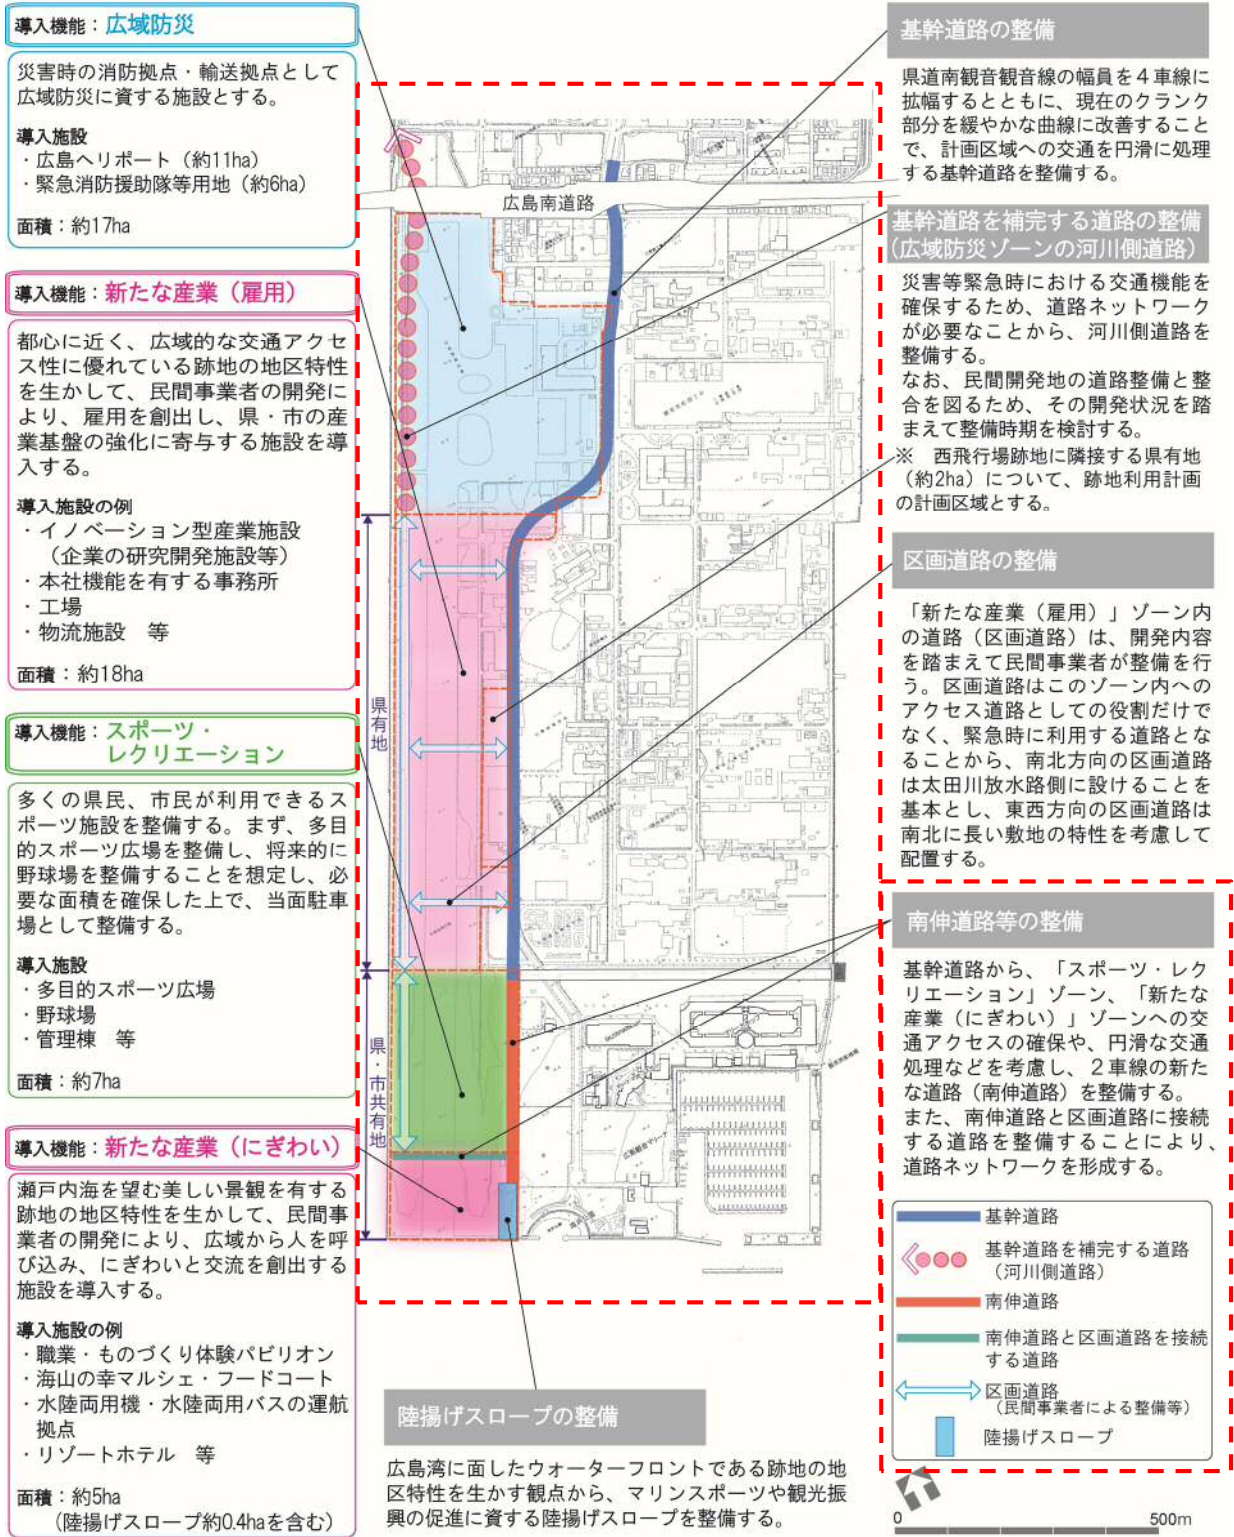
導入機能：広域防災

災害時の消防拠点・輸送拠点として広域防災に資する施設とする。

導入施設
・広島ヘリポート（約11ha）
・緊急消防援助隊等用地（約6ha）

面積：約17ha

導入機能：新たな産業（雇用）

都心に近く、広域的な交通アクセス性に優れている跡地の地区特性を生かして、民間事業者の開発により、雇用を創出し、県・市の産業基盤の強化に寄与する施設を導入する。

導入施設の例
・イノベーション型産業施設（企業の研究開発施設等）
・本社機能を有する事務所
・工場
・物流施設　等

面積：約18ha

導入機能：スポーツ・レクリエーション

多くの県民、市民が利用できるスポーツ施設を整備する。まず、多目的スポーツ広場を整備し、将来的に野球場を整備することを想定し、必要な面積を確保した上で、当面駐車場として整備する。

導入施設
・多目的スポーツ広場
・野球場
・管理棟　等

面積：約7ha

導入機能：新たな産業（にぎわい）

瀬戸内海を望む美しい景観を有する跡地の地区特性を生かして、民間事業者の開発により、広域から人を呼び込み、にぎわいと交流を創出する施設を導入する。

導入施設の例
・職業・ものづくり体験パビリオン
・海山の幸マルシェ・フードコート
・水陸両用機・水陸両用バスの運航拠点
・リゾートホテル　等

面積：約5ha
（陸揚げスロープ約0.4haを含む）

広島南道路

県有地

県・市共有地

基幹道路の整備

県道南観音観音線の幅員を４車線に拡幅するとともに、現在のクランク部分を緩やかな曲線に改善することで、計画区域への交通を円滑に処理する基幹道路を整備する。

基幹道路を補完する道路の整備
（広域防災ゾーンの河川側道路）

災害等緊急時における交通機能を確保するため、道路ネットワークが必要なことから、河川側道路を整備する。
なお、民間開発地の道路整備と整合を図るため、その開発状況を踏まえて整備時期を検討する。
※　西飛行場跡地に隣接する県有地（約2ha）について、跡地利用計画の計画区域とする。

区画道路の整備

「新たな産業（雇用）」ゾーン内の道路（区画道路）は、開発内容を踏まえて民間事業者が整備を行う。区画道路はこのゾーン内へのアクセス道路としての役割だけでなく、緊急時に利用する道路となることから、南北方向の区画道路は太田川放水路側に設けることを基本とし、東西方向の区画道路は南北に長い敷地の特性を考慮して配置する。

南伸道路等の整備

基幹道路から、「スポーツ・レクリエーション」ゾーン、「新たな産業（にぎわい）」ゾーンへの交通アクセスの確保や、円滑な交通処理などを考慮し、２車線の新たな道路（南伸道路）を整備する。
また、南伸道路と区画道路に接続する道路を整備することにより、道路ネットワークを形成する。

基幹道路
基幹道路を補完する道路（河川側道路）
南伸道路
南伸道路と区画道路を接続する道路
区画道路（民間事業者による整備等）
陸揚げスロープ

陸揚げスロープの整備

広島湾に面したウォーターフロントである跡地の地区特性を生かす観点から、マリンスポーツや観光振興の促進に資する陸揚げスロープを整備する。

0　500m